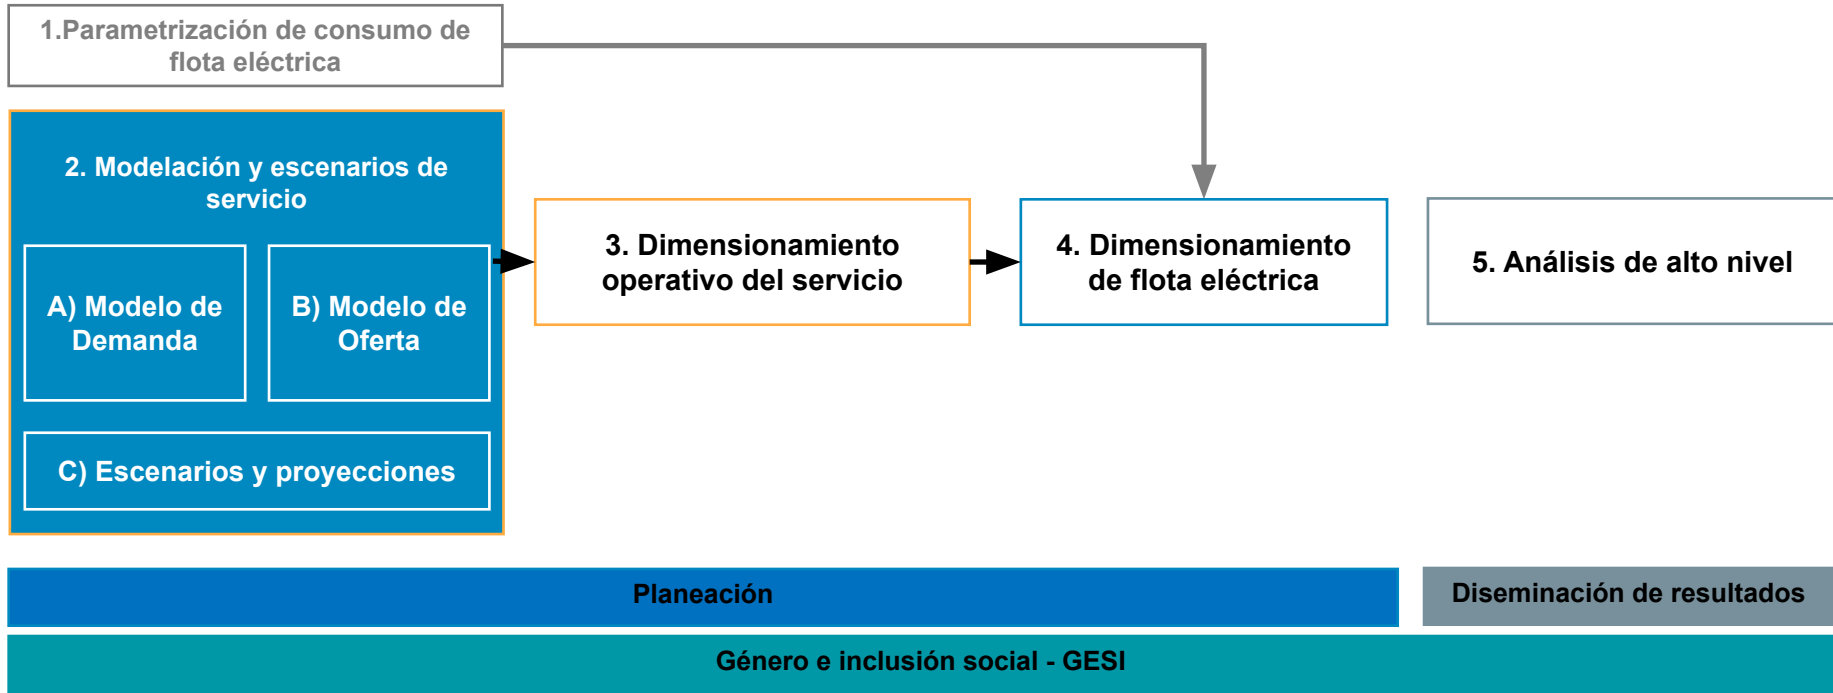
1.Parametrización de consumo de flota eléctrica

2. Modelación y escenarios de servicio

A) Modelo de Demanda

B) Modelo de Oferta

C) Escenarios y proyecciones

3. Dimensionamiento operativo del servicio

4. Dimensionamiento de flota eléctrica

5. Análisis de alto nivel

Planeación

Diseminación de resultados

Género e inclusión social - GESI